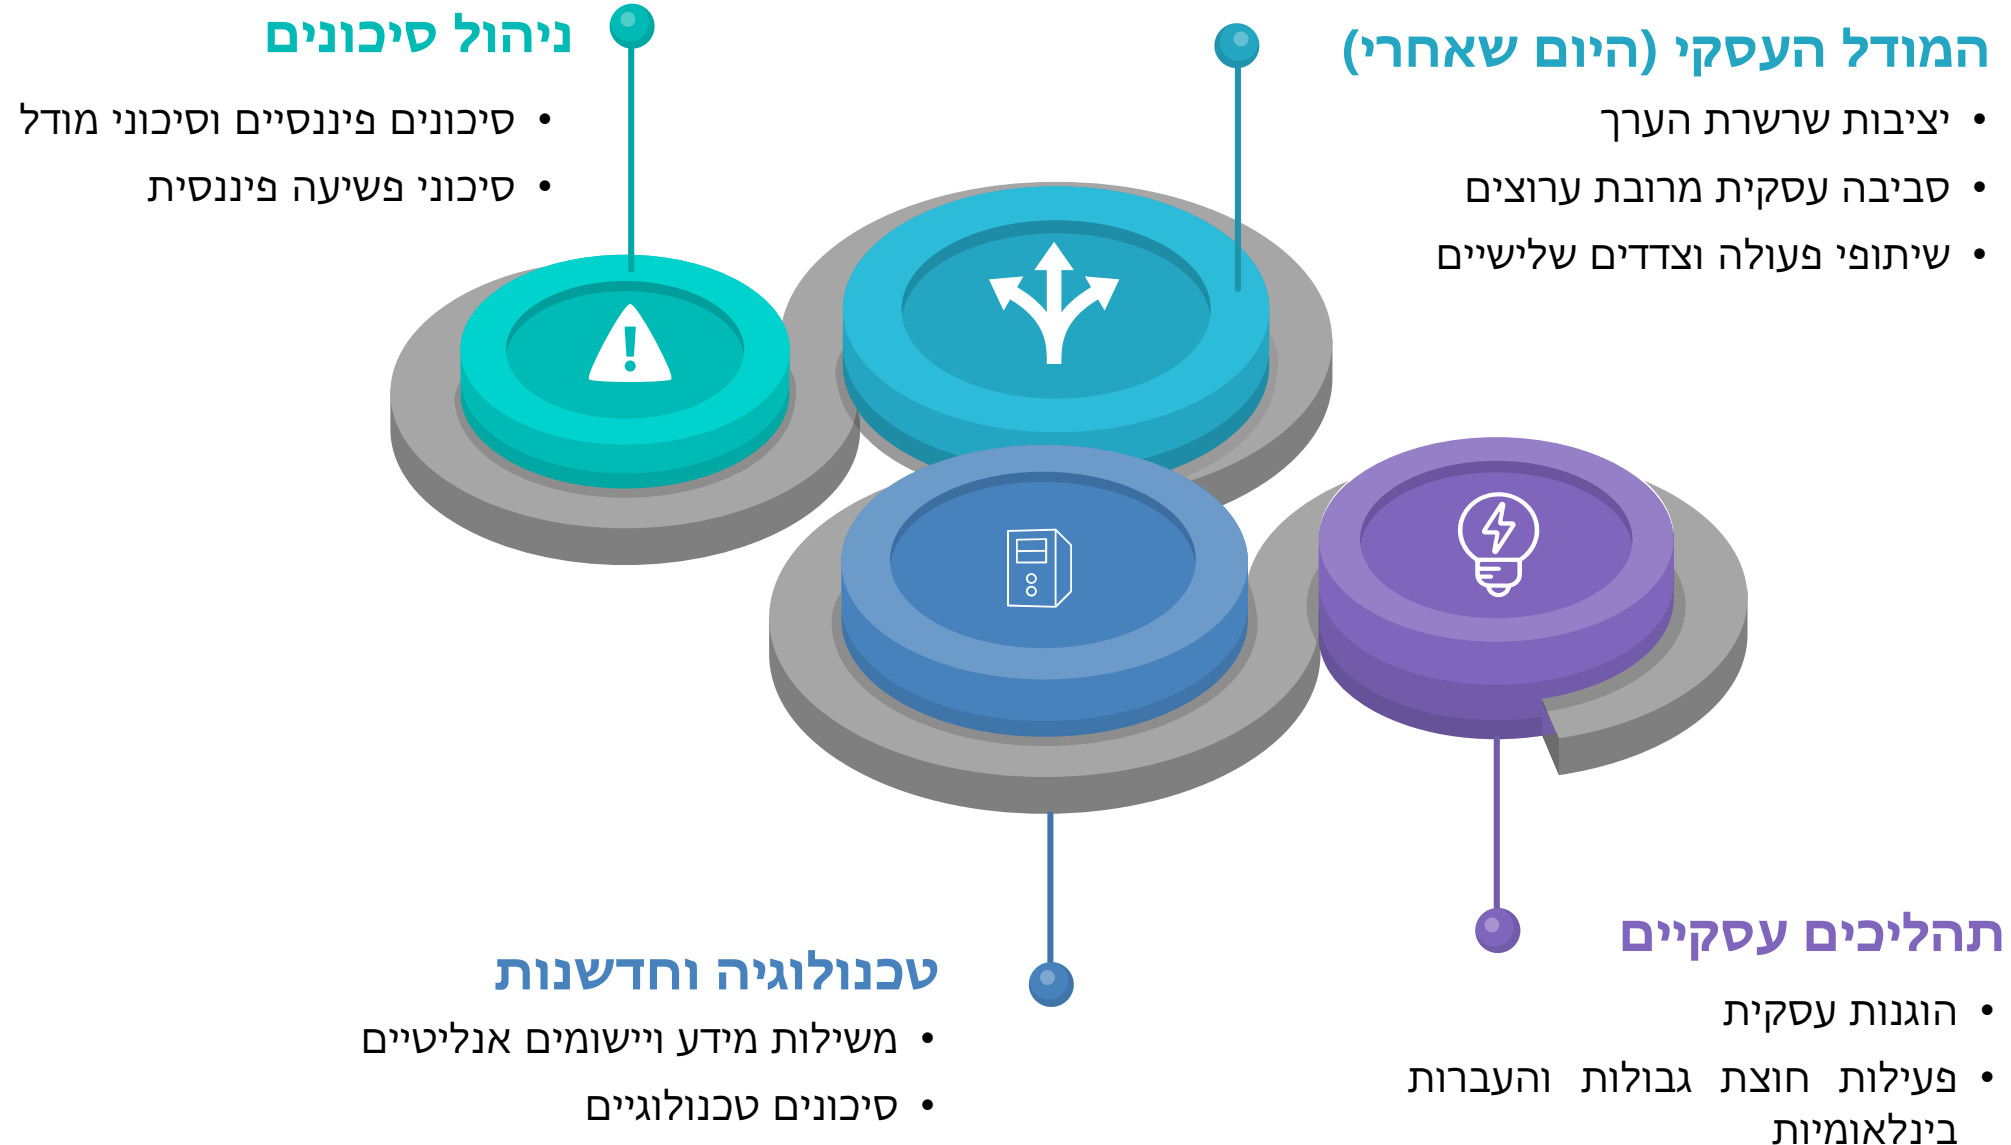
המודל העסקי (היום שאחרי)
• יציבות שרשרת הערך
• סביבה עסקית מרובת ערוצים
• שיתופי פעולה וצדדים שלישיים

ניהול סיכונים
• סיכונים פיננסיים וסיכוני מודל
• סיכוני פשיעה פיננסית

תהליכים עסקיים
• הוגנות עסקית
• פעילות חוצת גבולות והעברות בינלאומיות

טכנולוגיה וחדשנות
• משילות מידע ויישומים אנליטיים
• סיכונים טכנולוגיים